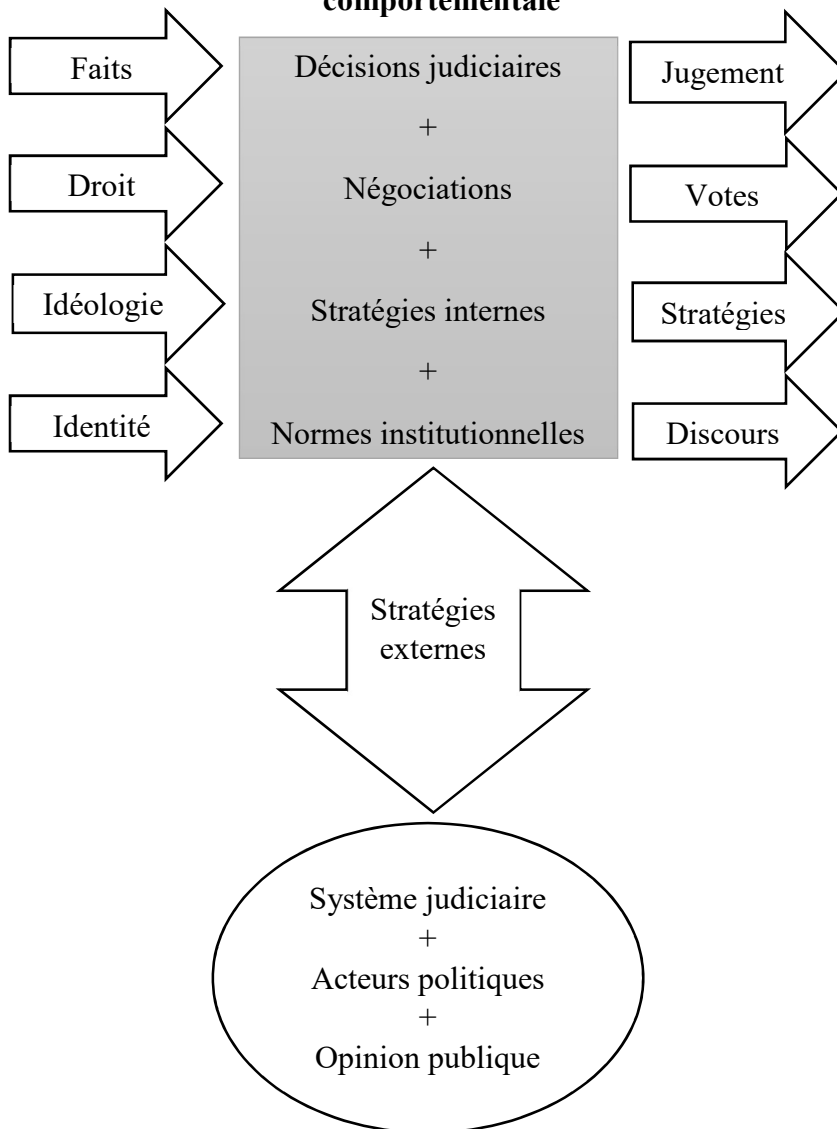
comportementale

Faits

Droit

Idéologie

Identité

Décisions judiciaires
+
Négociations
+
Stratégies internes
+
Normes institutionnelles

Jugement

Votes

Stratégies

Discours

Stratégies externes

Système judiciaire
+
Acteurs politiques
+
Opinion publique